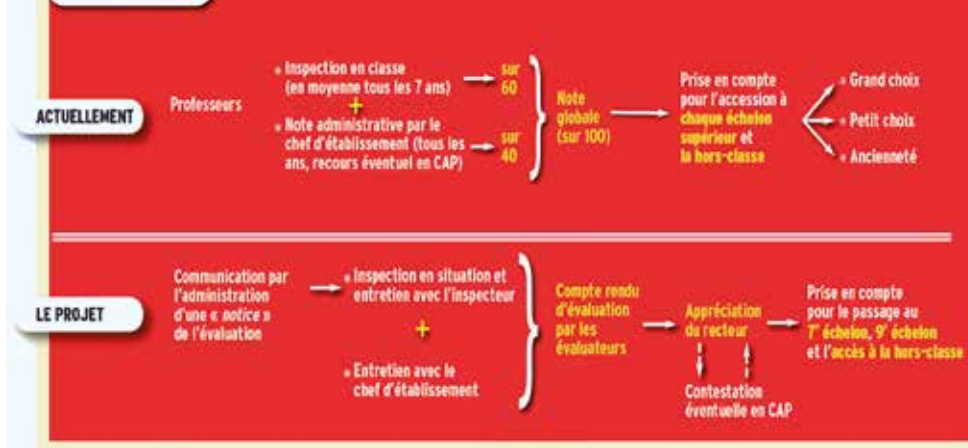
ACTUELLEMENT

Professeurs

• Inspection en classe (en moyenne tous les 7 ans) sur 60

+

• Note administrative par le chef d'établissement (tous les ans, recours éventuel en CAP) sur 40

Note globale (sur 100)

Prise en compte pour l'accession à chaque échelon supérieur et la hors-classe

• Grand choix

• Petit choix

• Ancienneté

LE PROJET

Communication par l'administration d'une « notice » de l'évaluation

• Inspection en situation et entretien avec l'inspecteur

+

• Entretien avec le chef d'établissement

Compte rendu d'évaluation par les évaluateurs

Appréciation du recteur

Contestation éventuelle en CAP

Prise en compte pour le passage au 7e échelon, 9e échelon et l'accès à la hors-classe